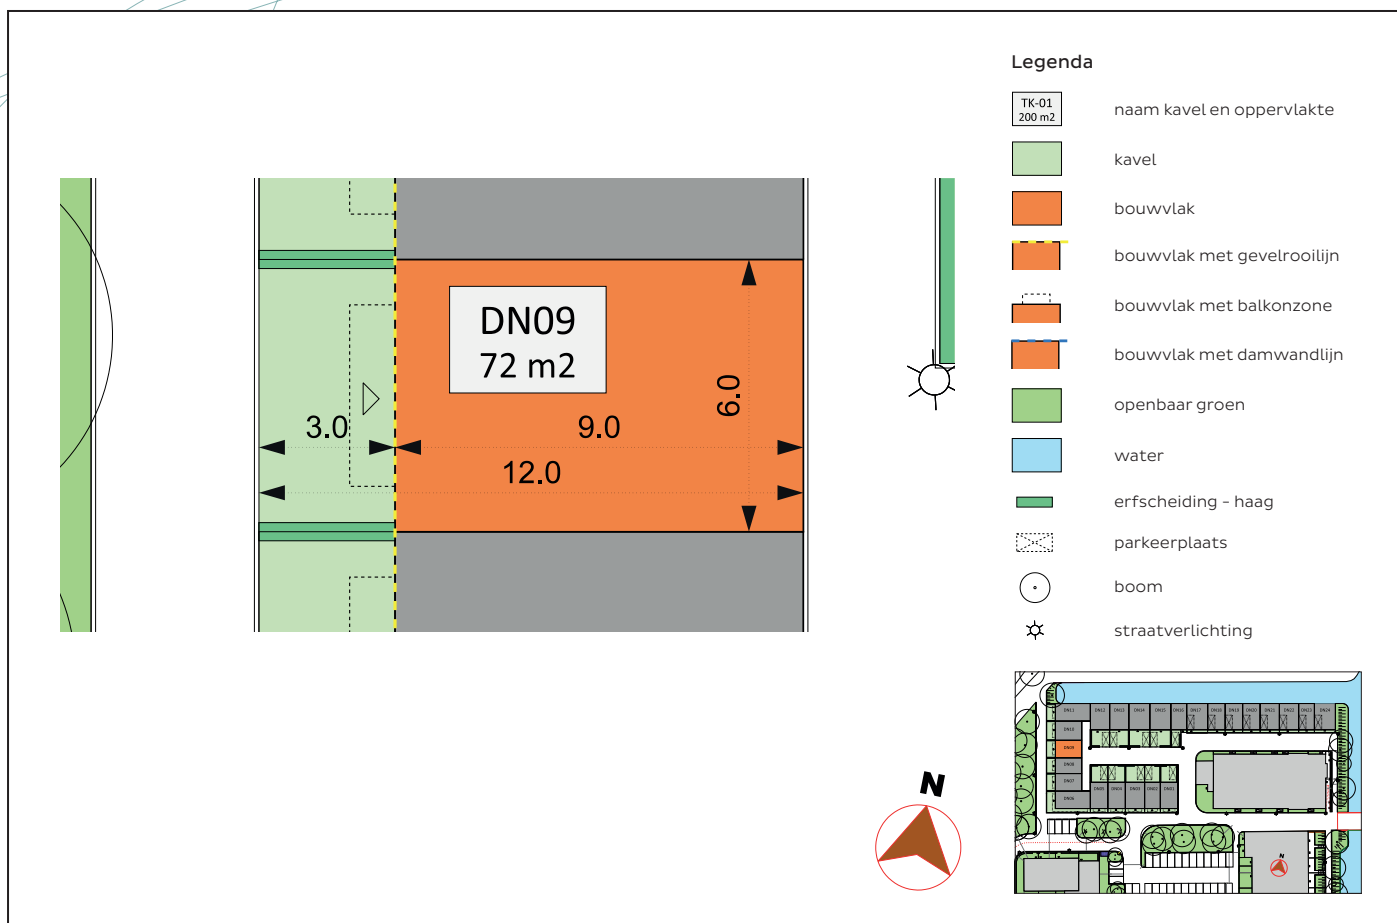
DN09
72 m2

3.0
9.0
12.0
6.0

Legenda

TK-01
200 m2
naam kavel en oppervlakte

kavel

bouwvlak

bouwvlak met gevelrooilijn

bouwvlak met balkonzone

bouwvlak met damwandlijn

openbaar groen

water

erfscheiding - haag

parkeerplaats

boom

straatverlichting

N